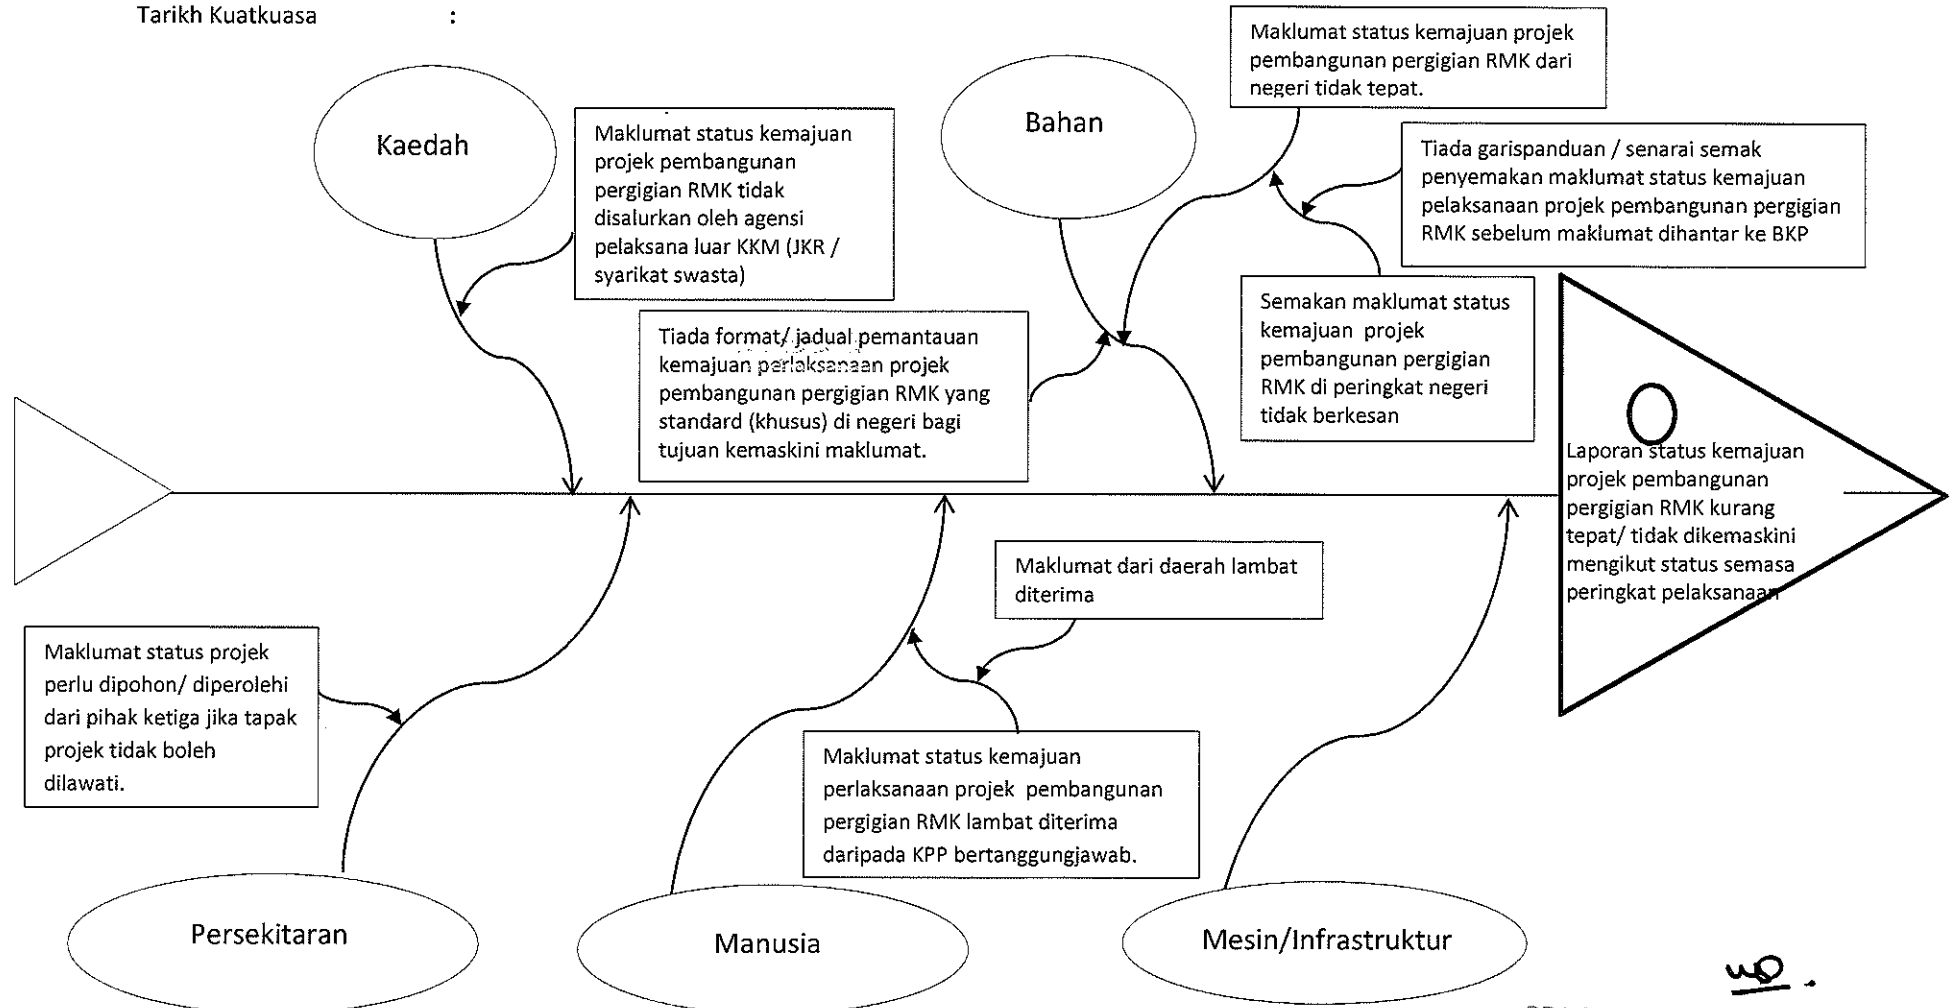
Tarikh Kuatkuasa :

Kaedah

Maklumat status kemajuan projek pembangunan pergigian RMK tidak disalurkan oleh agensi pelaksana luar KKM (JKR / syarikat swasta)

Bahan

Maklumat status kemajuan projek pembangunan pergigian RMK dari negeri tidak tepat.

Tiada garispanduan / senarai semak penyemakan maklumat status kemajuan pelaksanaan projek pembangunan pergigian RMK sebelum maklumat dihantar ke BKP

Tiada format/ jadual pemantauan kemajuan perlaksanaan projek pembangunan pergigian RMK yang standard (khusus) di negeri bagi tujuan kemaskini maklumat.

Semakan maklumat status kemajuan projek pembangunan pergigian RMK di peringkat negeri tidak berkesan

Laporan status kemajuan projek pembangunan pergigian RMK kurang tepat/ tidak dikemaskini mengikut status semasa peringkat pelaksanaan

Maklumat dari daerah lambat diterima

Maklumat status projek perlu dipohon/ diperolehi dari pihak ketiga jika tapak projek tidak boleh dilawati.

Maklumat status kemajuan perlaksanaan projek pembangunan pergigian RMK lambat diterima daripada KPP bertanggungjawab.

Persekitaran

Manusia

Mesin/Infrastruktur